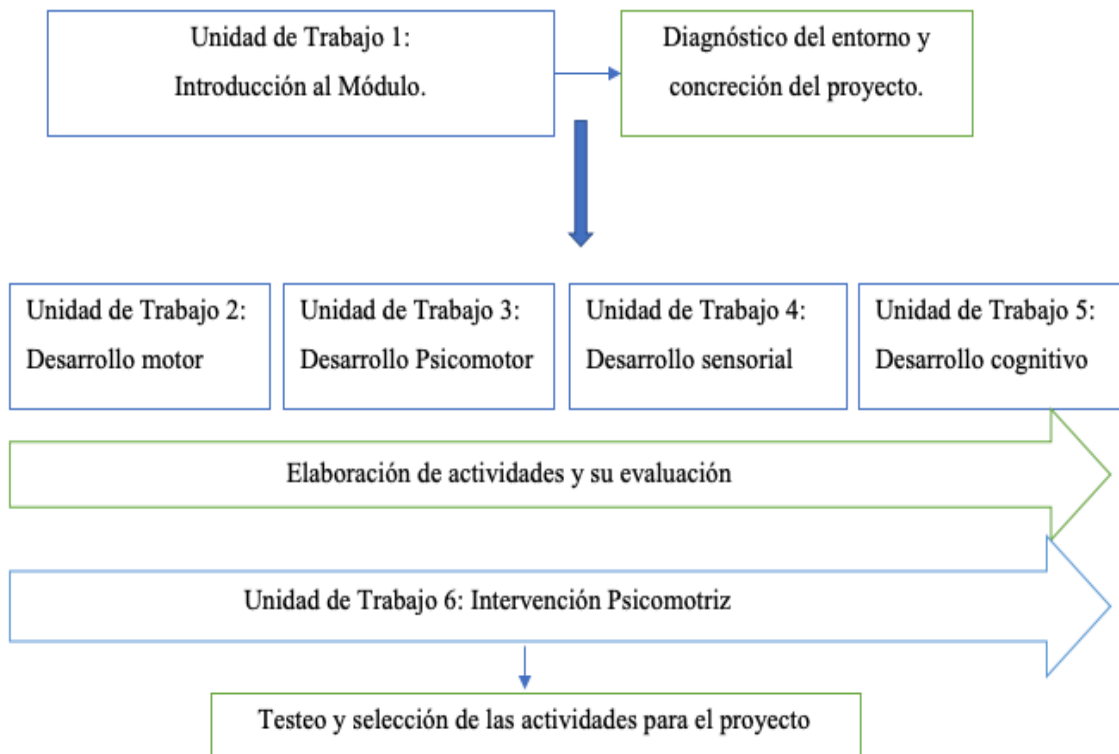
Unidad de Trabajo 1:
Introducción al Módulo.

Diagnóstico del entorno y concreción del proyecto.

Unidad de Trabajo 2:
Desarrollo motor

Unidad de Trabajo 3:
Desarrollo Psicomotor

Unidad de Trabajo 4:
Desarrollo sensorial

Unidad de Trabajo 5:
Desarrollo cognitivo

Elaboración de actividades y su evaluación

Unidad de Trabajo 6: Intervención Psicomotriz

Testeo y selección de las actividades para el proyecto